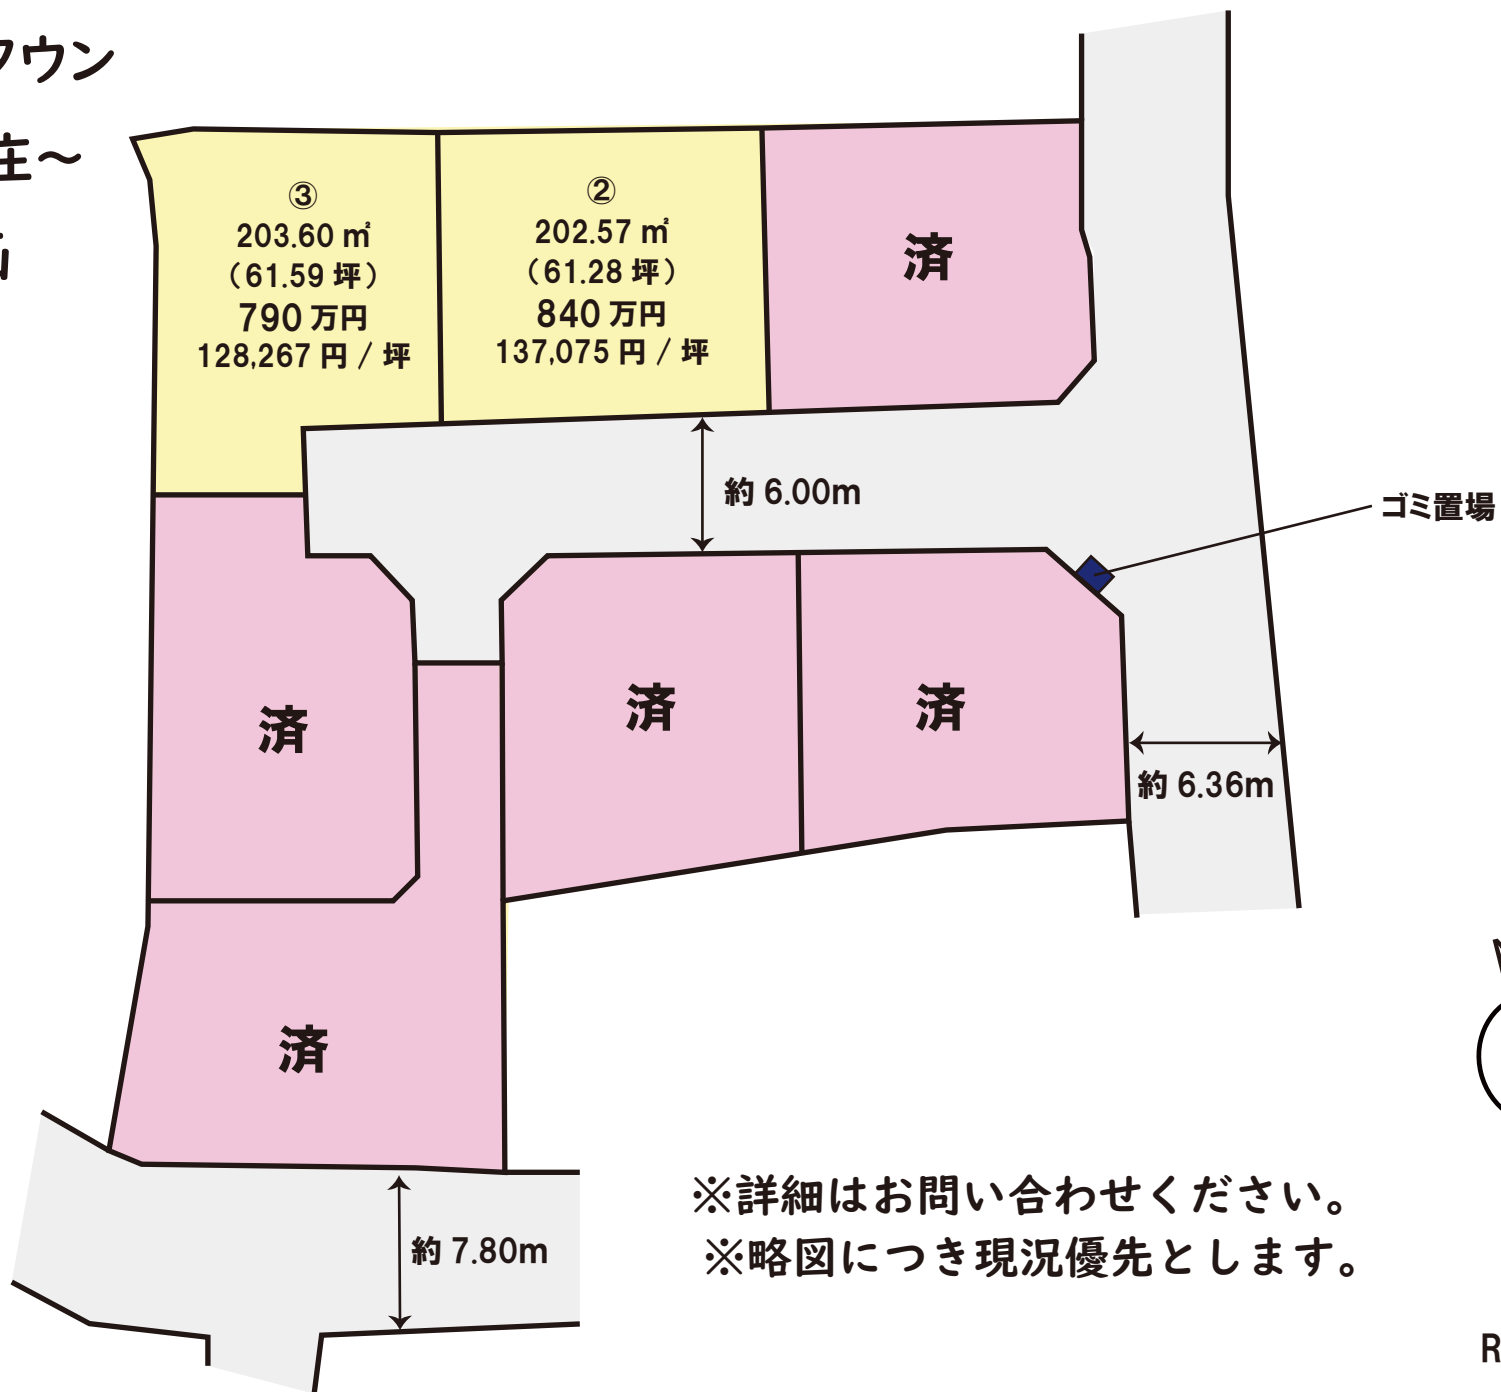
フウン
住～
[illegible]

③
203.60㎡
（61.59 坪）
790 万円
128,267 円 / 坪

②
202.57㎡
（61.28 坪）
840 万円
137,075 円 / 坪

済

約 6.00m

ゴミ置場

済

済

済

約 6.36m

済

約 7.80m

※詳細はお問い合わせください。
※略図につき現況優先とします。

R